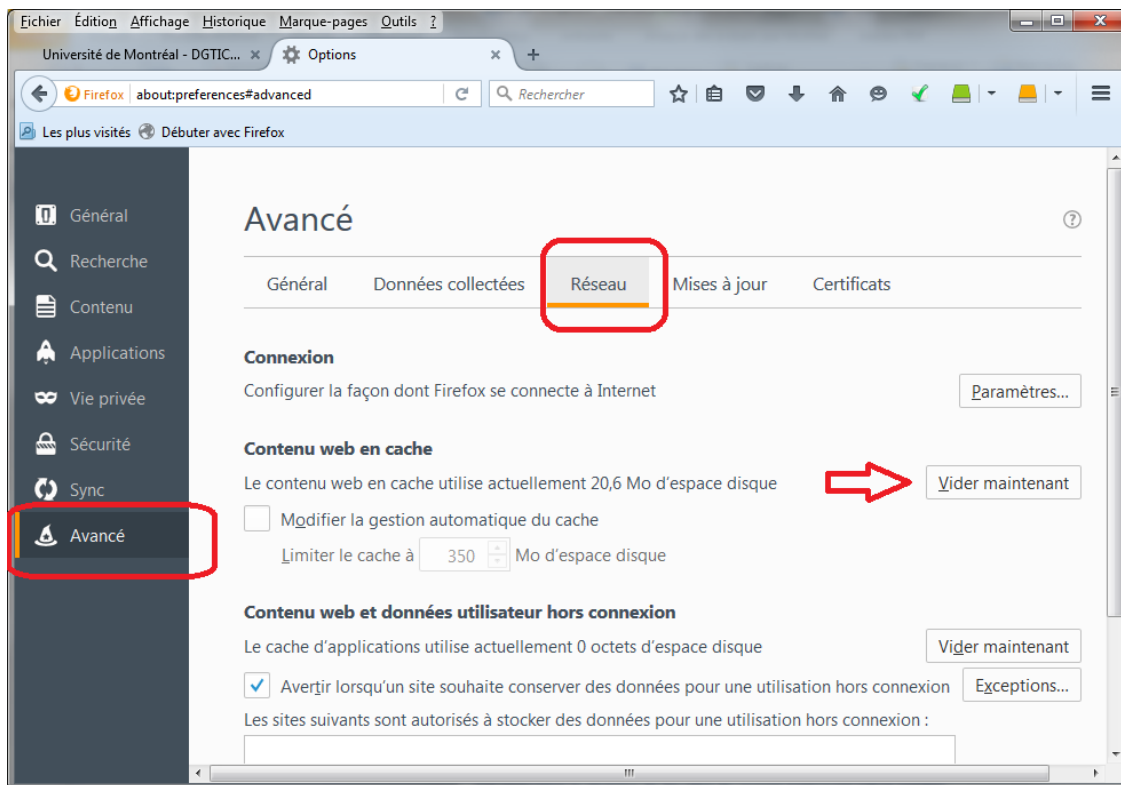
Fichier Édition Affichage Historique Marque-pages Outils ?

Université de Montréal - DGTIC... × Options × +

Firefox about:preferences#advanced

Rechercher

Les plus visités Débuter avec Firefox

Général
Recherche
Contenu
Applications
Vie privée
Sécurité
Sync
Avancé

Avancé

Général Données collectées Réseau Mises à jour Certificats

Connexion

Configurer la façon dont Firefox se connecte à Internet

Paramètres...

Contenu web en cache

Le contenu web en cache utilise actuellement 20,6 Mo d'espace disque

Vider maintenant

Modifier la gestion automatique du cache

Limiter le cache à 350 Mo d'espace disque

Contenu web et données utilisateur hors connexion

Le cache d'applications utilise actuellement 0 octets d'espace disque

Vider maintenant

Avertir lorsqu'un site souhaite conserver des données pour une utilisation hors connexion

Exceptions...

Les sites suivants sont autorisés à stocker des données pour une utilisation hors connexion :